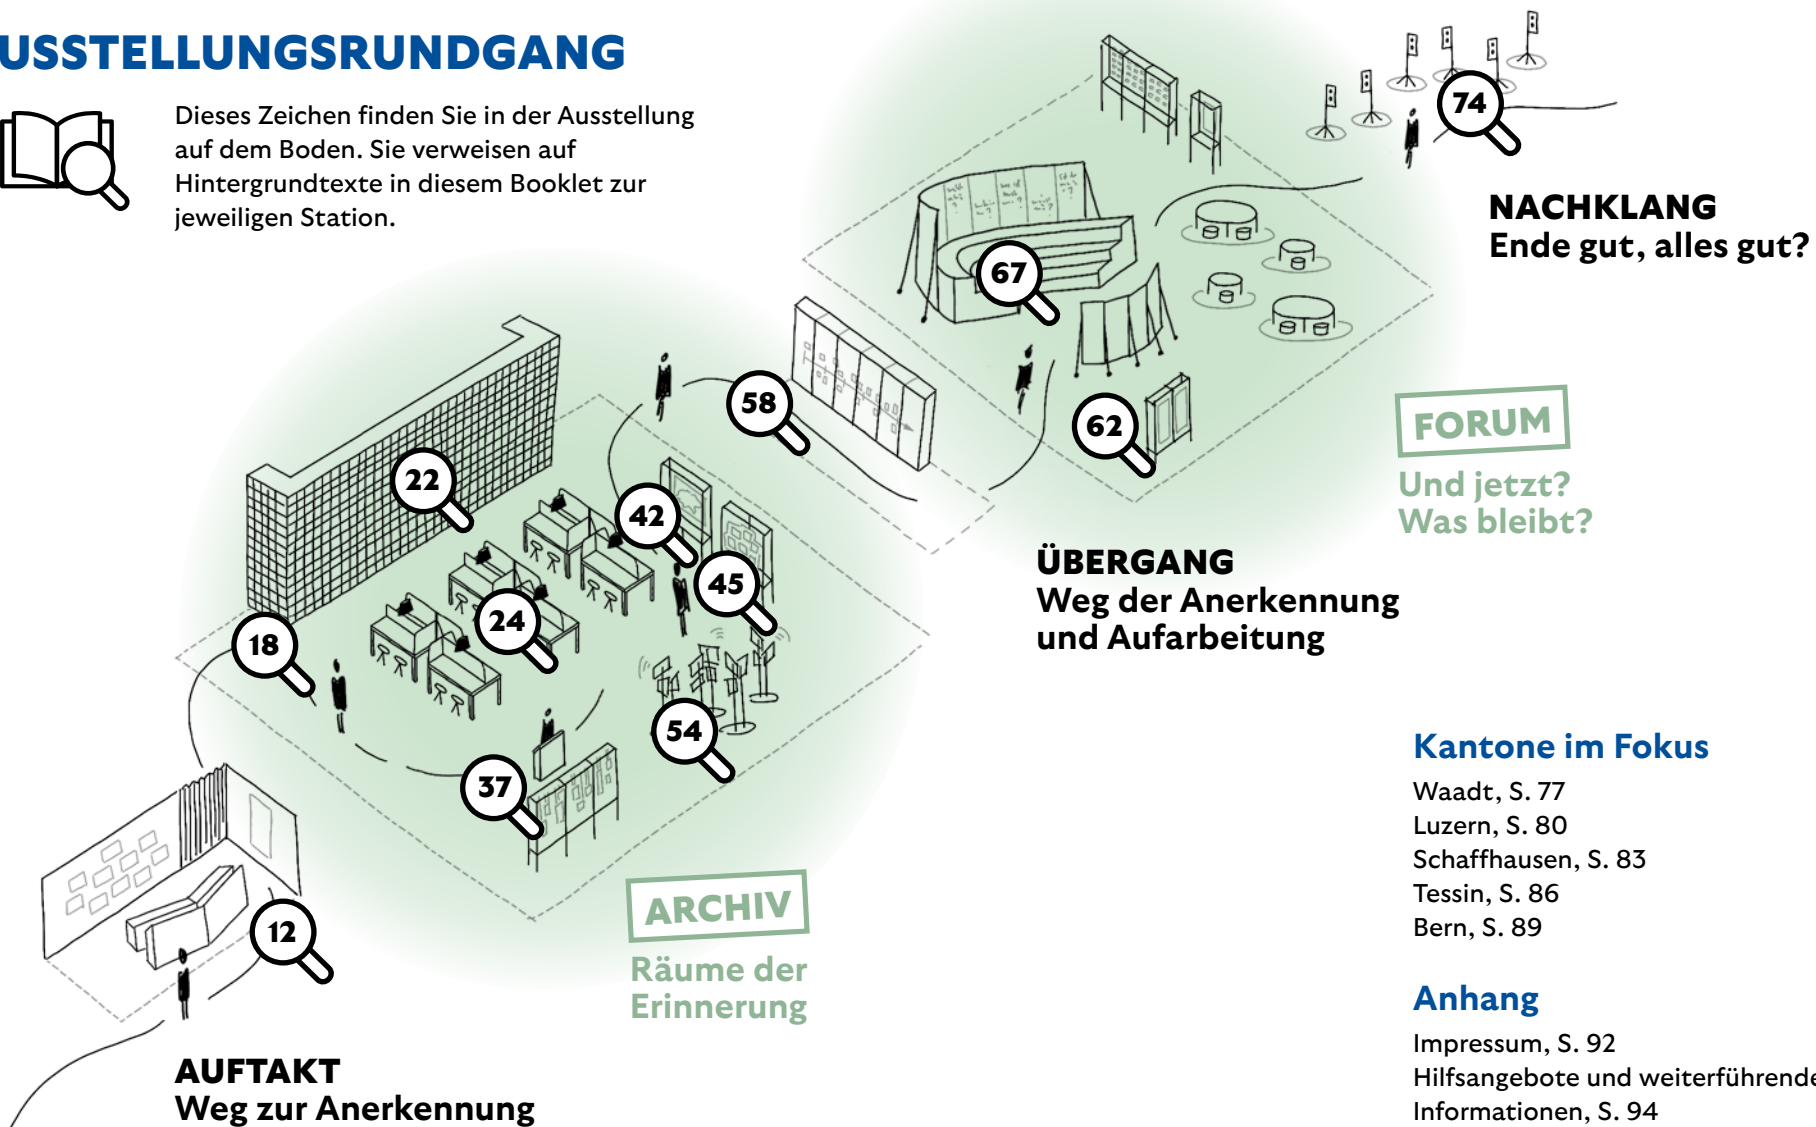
USSTELLUNGSRUNDGANG

Dieses Zeichen finden Sie in der Ausstellung auf dem Boden. Sie verweisen auf Hintergrundtexte in diesem Booklet zur jeweiligen Station.

74

NACHKLANG
Ende gut, alles gut?

67

58

62

FORUM
Und jetzt?
Was bleibt?

22

42

45

24

18

ÜBERGANG
Weg der Anerkennung und Aufarbeitung

54

37

Kantone im Fokus
Waadt, S. 77
Luzern, S. 80
Schaffhausen, S. 83
Tessin, S. 86
Bern, S. 89

ARCHIV
Räume der Erinnerung

12

Anhang
Impressum, S. 92
Hilfsangebote und weiterführende
Informationen, S. 94

AUFTAKT
Weg zur Anerkennung